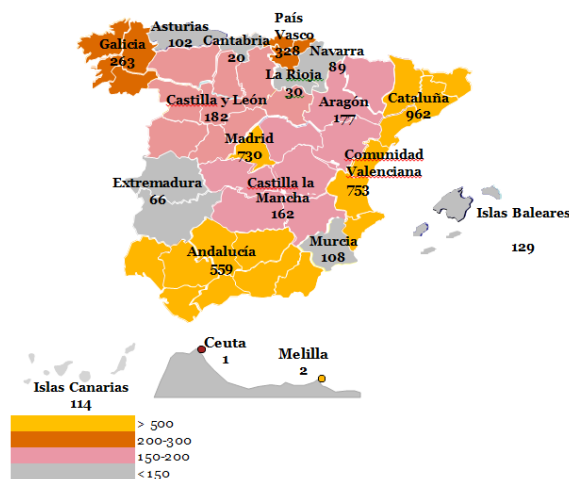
Asturias
102

País
Vasco
328

Galicia
263

Cantabria
20

Navarra
89

La Rioja
30

Castilla y León
182

Aragón
177

Cataluña
962

Madrid
730

Comunidad
Valenciana
753

Extremadura
66

Castilla la
Mancha
162

Islas Baleares
129

Andalucía
559

Murcia
108

Ceuta
1

Melilla
2

Islas Canarias
114

> 500
200-300
150-200
<150